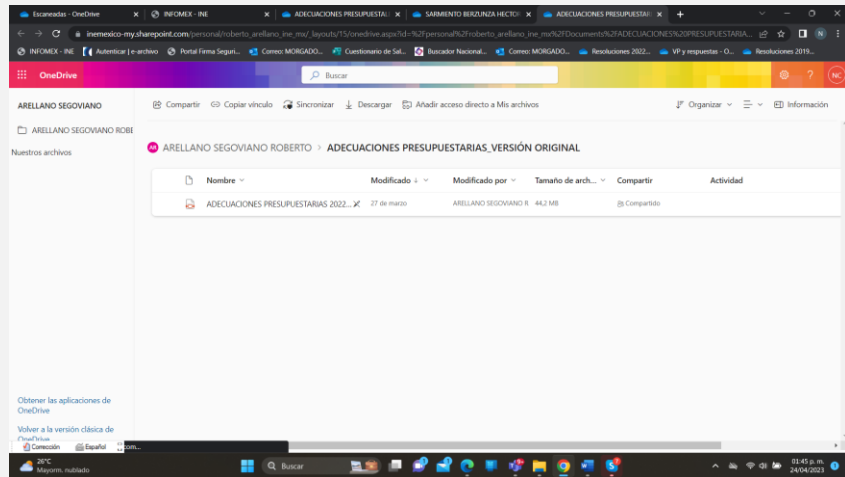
Escaneadas - OneDrive | INFOMEX - INE | ADECUACIONES PRESUPUESTAL | SARMIENTO BERZUNZA HECTOR | ADECUACIONES PRESUPUESTARI

inemexico-my.sharepoint.com/personal/roberto_arellano_ine_mx/_layouts/15/onedrive.aspx?id=%2Fpersonal%2Froberto_arellano_ine_mx%2FDocuments%2FADECUACIONES%20PRESUPUESTARIA...

INFOMEX - INE | Autenticar | e-archivo | Portal Firma Seguri... | Correo: MORGADO... | Cuestionario de Sal... | Buscador Nacional... | Correo: MORGADO... | Resoluciones 2022... | VP y respuestas - O... | Resoluciones 2019...

OneDrive

Buscar

ARELLANO SEGOVIANO

Compartir | Copiar vínculo | Sincronizar | Descargar | Añadir acceso directo a Mis archivos

Organizar | Información

ARELLANO SEGOVIANO ROBE

Nuestros archivos

ARELLANO SEGOVIANO ROBERTO > ADECUACIONES PRESUPUESTARIAS_VERSIÓN ORIGINAL

| Nombre | Modificado | Modificado por | Tamaño de arch... | Compartir | Actividad |
|---|---|---|---|---|---|
| ADECUACIONES PRESUPUESTARIAS 2022... | 27 de marzo | ARELLANO SEGOVIANO R | 44,2 MB | Compartido | |

Obtener las aplicaciones de OneDrive

Volver a la versión clásica de OneDrive

Corrección | Español | com...

26°C Mayorm. nublado

Buscar

01:45 p. m. 24/04/2023